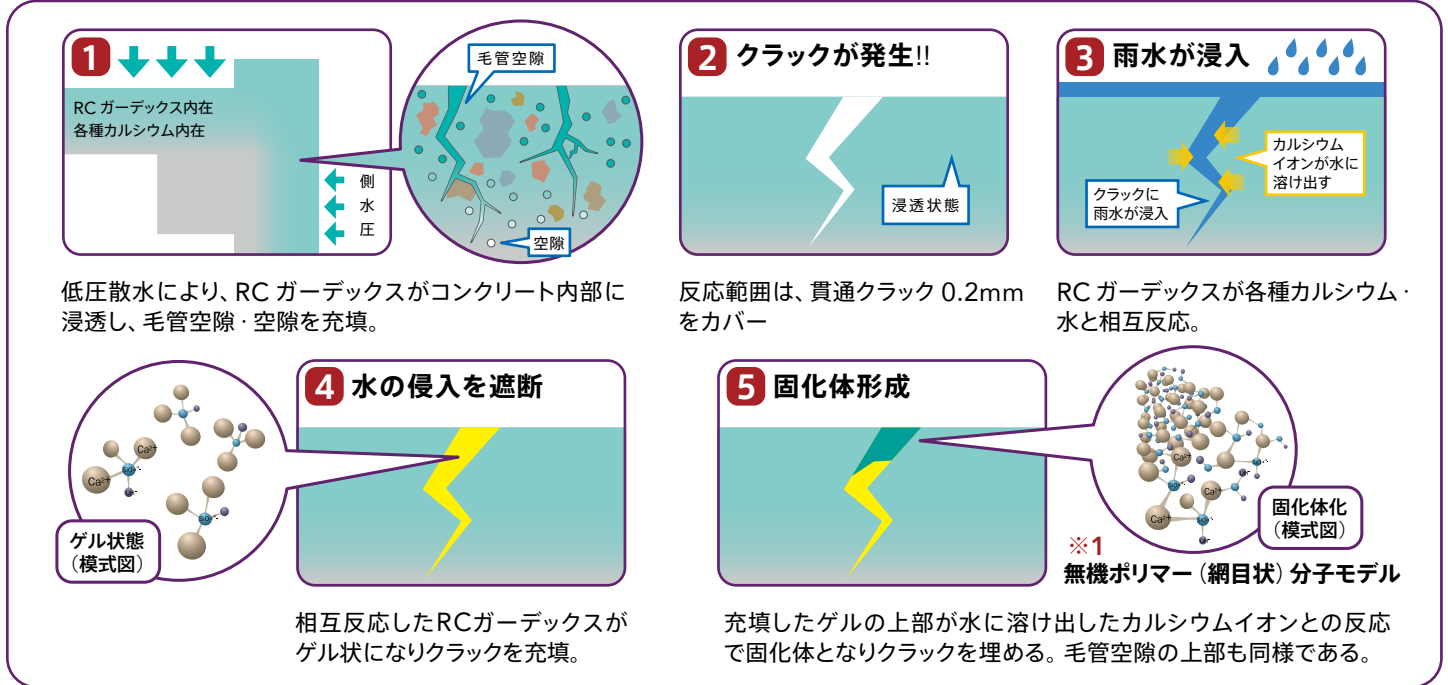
1

RC ガーデックス内在
各種カルシウム内在

側
水
圧

毛管空隙

空隙

低圧散水により、RC ガーデックスがコンクリート内部に浸透し、毛管空隙・空隙を充填。

2 クラックが発生!!

浸透状態

反応範囲は、貫通クラック 0.2mm をカバー

3 雨水が浸入

カルシウムイオンが水に溶け出す

クラックに雨水が浸入

RC ガーデックスが各種カルシウム・水と相互反応。

4 水の侵入を遮断

$Ca^{2+}$

$Ca^{2+}$

ゲル状態
(模式図)

相互反応したRCガーデックスがゲル状になりクラックを充填。

5 固化体形成

$Ca^{2+}$

$Ca^{2+}$

$Ca^{2+}$

固化体化
(模式図)

※1
無機ポリマー(網目状)分子モデル

充填したゲルの上部が水に溶け出したカルシウムイオンとの反応で固化体となりクラックを埋める。毛管空隙の上部も同様である。